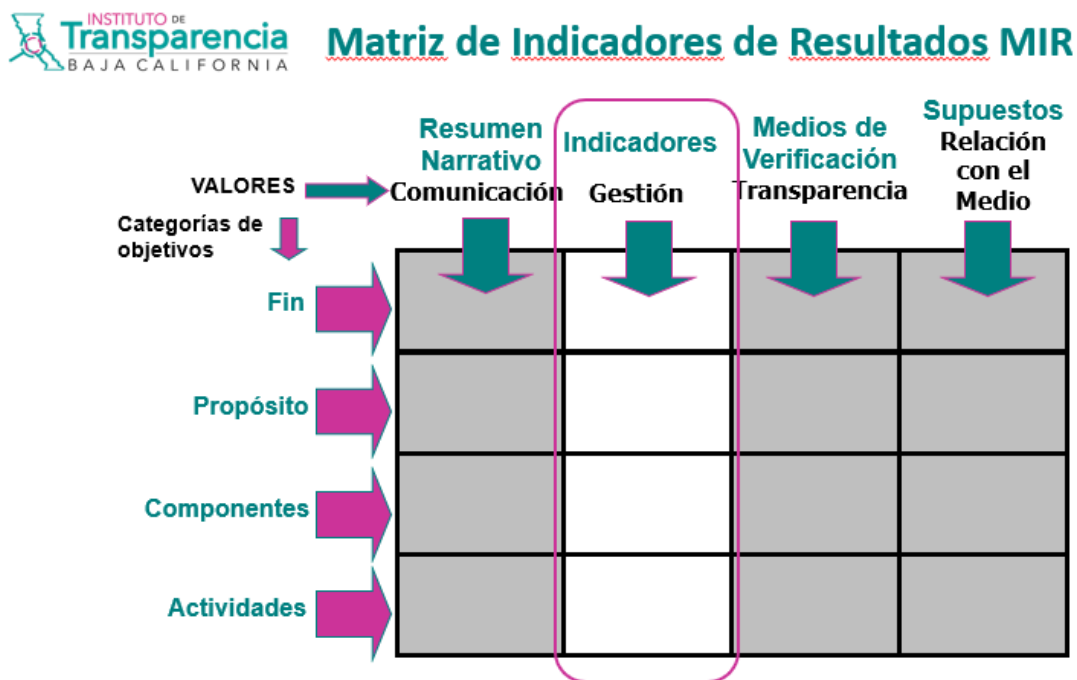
INSTITUTO DE Transparencia BAJA CALIFORNIA

Matriz de Indicadores de Resultados MIR

VALORES

Categorías de objetivos

| Resumen Narrativo Comunicación | Indicadores Gestión | Medios de Verificación Transparencia | Supuestos Relación con el Medio |
|---|---|---|---|

Fin

Propósito

Componentes

Actividades